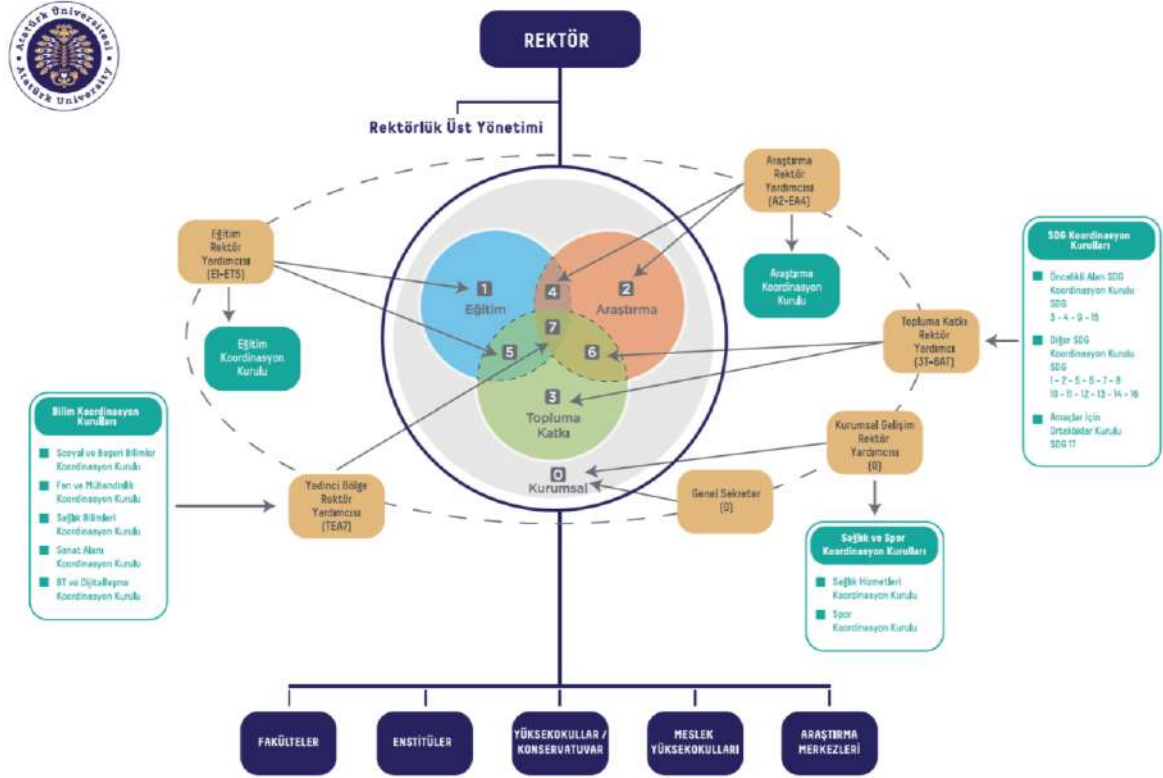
Atatürk Üniversitesi
Atatürk University

REKTÖR

Rektörlük Üst Yönetimi

Araştırma Rektör Yardımcısı (A2-EA4)

Araştırma Koordinasyon Kurulu

Eğitim Rektör Yardımcısı (E1-ET5)

Eğitim Koordinasyon Kurulu

1 Eğitim

2 Araştırma

4

7

5

6

3 Topluma Katkı

0 Kurumsal

SDG Koordinasyon Kurulları

Öncelikli Alan SDG Koordinasyon Kurulu SDG 3 - 4 - 9 - 15

Diğer SDG Koordinasyon Kurulu SDG 1 - 2 - 5 - 6 - 7 - 8 10 - 11 - 12 - 13 - 14 - 16

Amaçlar İçin Ortaklıklar Kurulu SDG 17

Topluma Katkı Rektör Yardımcısı (3T-6AT)

Kurumsal Gelişim Rektör Yardımcısı (0)

Genel Sekreter (0)

Yedinci Bölge Rektör Yardımcısı (TEA7)

Bilim Koordinasyon Kurulları

Sosyal ve Beşeri Bilimler Koordinasyon Kurulu

Fen ve Mühendislik Koordinasyon Kurulu

Sağlık Bilimleri Koordinasyon Kurulu

Sanat Alanı Koordinasyon Kurulu

BT ve Dijitalleşme Koordinasyon Kurulu

Sağlık ve Spor Koordinasyon Kurulları

Sağlık Hizmetleri Koordinasyon Kurulu

Spor Koordinasyon Kurulu

FAKÜLTELER

ENSTİTÜLER

YÜKSEKOKULLAR / KONSERVATUVAR

MESLEK YÜKSEKOKULLARI

ARAŞTIRMA MERKEZLERİ